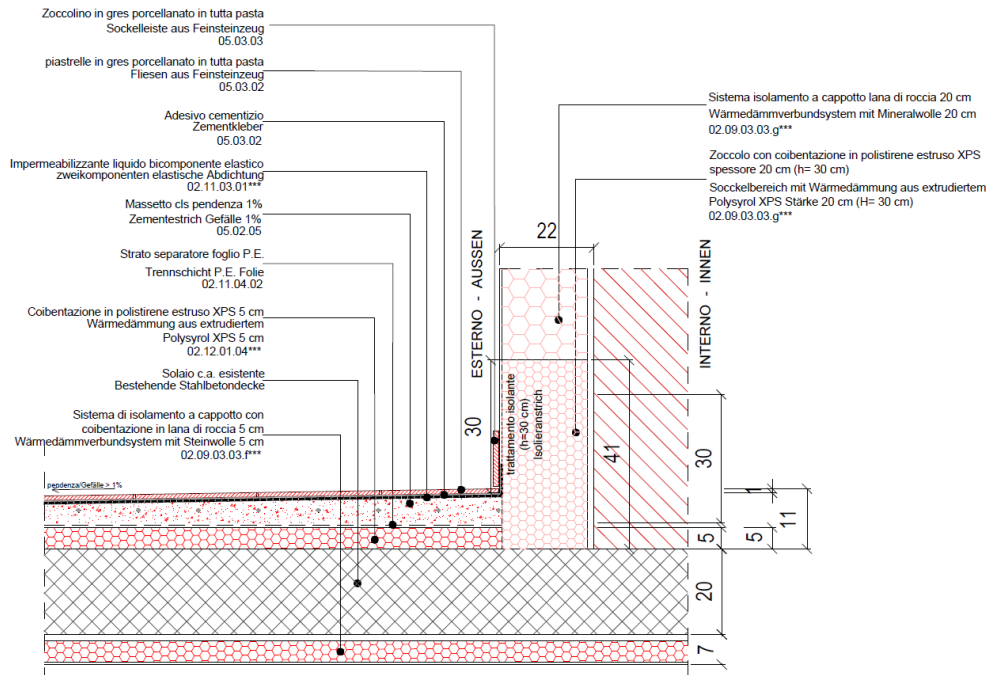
Zoccolino in gres porcellanato in tutta pasta
Sockelleiste aus Feinsteinzeug
05.03.03

piastrelle in gres porcellanato in tutta pasta
Fliesen aus Feinsteinzeug
05.03.02

Adesivo cementizio
Zementkleber
05.03.02

Impermeabilizzante liquido bicomponente elastico
zweikomponenten elastische Abdichtung
02.11.03.01***

Massetto cls pendenza 1%
Zementestrich Gefälle 1%
05.02.05

Strato separatore foglio P.E.
Trennschicht P.E. Folie
02.11.04.02

Coibentazione in polistirene estruso XPS 5 cm
Wärmedämmung aus extrudiertem
Polysyrol XPS 5 cm
02.12.01.04***

Solaio c.a. esistente
Bestehende Stahlbetondecke

Sistema di isolamento a cappotto con
coibentazione in lana di roccia 5 cm
Wärmedämmverbundsystem mit Steinwolle 5 cm
02.09.03.03.f***

pendenza/Gefälle ≥ 1%

Sistema isolamento a cappotto lana di roccia 20 cm
Wärmedämmverbundsystem mit Mineralwolle 20 cm
02.09.03.03.g***

Zoccolo con coibentazione in polistirene estruso XPS
spessore 20 cm (h= 30 cm)
Socckelbereich mit Wärmedämmung aus extrudiertem
Polysyrol XPS Stärke 20 cm (H= 30 cm)
02.09.03.03.g***

ESTERNO - AUSSEN

22

INTERNO - INNEN

30

trattamento isolante
(h=30 cm)
Isolieranstrich

41

30

1

11

5

5

20

7